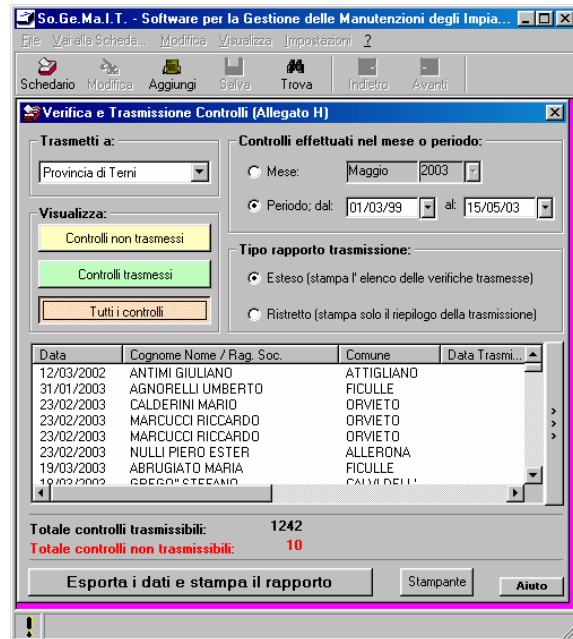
So.Ge.Ma.I.T. - Software per la Gestione delle Manutenzioni degli Impia...

File Vai alla Scheda... Modifica Visualizza Impostazioni ?

Schedario Modifica Aggiungi Salva Trova Indietro Avanti

Verifica e Trasmissione Controlli (Allegato H)

Trasmetti a:
Provincia di Terni

Visualizza:
Controlli non trasmessi
Controlli trasmessi
Tutti i controlli

Controlli effettuati nel mese o periodo:
Mese: Maggio 2003
Periodo; dal: 01/03/99 al: 15/05/03

Tipo rapporto trasmissione:
Esteso (stampa l' elenco delle verifiche trasmesse)
Ristretto (stampa solo il riepilogo della trasmissione)

| Data | Cognome Nome / Rag. Soc. | Comune | Data Trasmi... |
|---|---|---|---|
| 12/03/2002 | ANTIMI GIULIANO | ATTIGLIANO | |
| 31/01/2003 | AGNORELLI UMBERTO | FICULLE | |
| 23/02/2003 | CALDERINI MARIO | ORVIETO | |
| 23/02/2003 | MARCUCCI RICCARDO | ORVIETO | |
| 23/02/2003 | MARCUCCI RICCARDO | ORVIETO | |
| 23/02/2003 | NULLI PIERO ESTER | ALLERONA | |
| 19/03/2003 | ABRUGIATO MARIA | FICULLE | |
| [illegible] | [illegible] | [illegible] | |

Totale controlli trasmissibili: 1242
Totale controlli non trasmissibili: 10

Esporta i dati e stampa il rapporto
Stampante
Aiuto